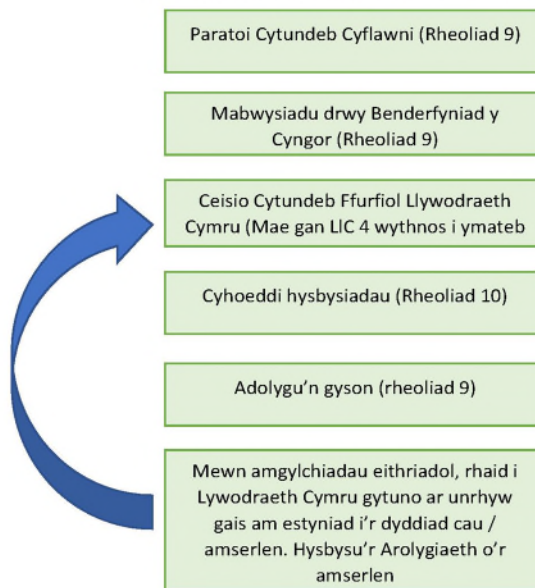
Paratoi Cytundeb Cyflawni (Rheoliad 9)

Mabwysiadu drwy Benderfyniad y Cyngor (Rheoliad 9)

Ceisio Cytundeb Ffurfiol Llywodraeth Cymru (Mae gan LlC 4 wythnos i ymateb

Cyhoeddi hysbysiadau (Rheoliad 10)

Adolygu'n gyson (rheoliad 9)

Mewn amgylchiadau eithriadol, rhaid i Lywodraeth Cymru gytuno ar unrhyw gais am estyniad i'r dyddiad cau / amserlen. Hysbysu'r Arolygiaeth o'r amserlen